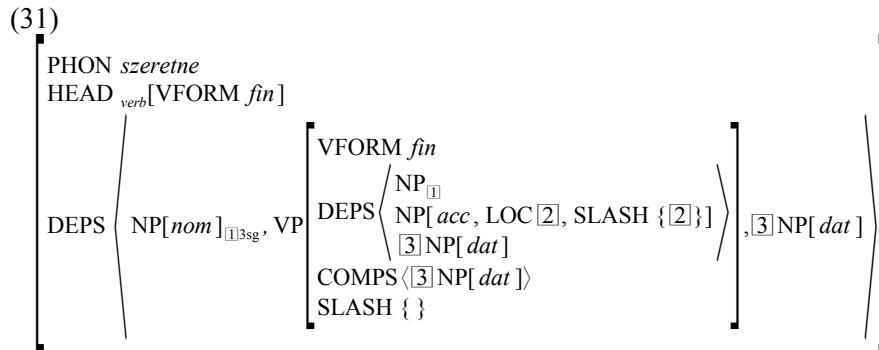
(31)

$\left[\begin{array}{l} \text{PHON } \textit{szeretne} \\ \text{HEAD } _{\textit{verb}}[\text{VFORM } \textit{fin}] \\ \text{DEPS} \left\langle \text{NP}[\textit{nom}]_{\boxed{1}3sg}, \text{VP}\left[\begin{array}{l} \text{VFORM } \textit{fin} \\ \text{DEPS} \left\langle \begin{array}{l} \text{NP}_{\boxed{1}} \\ \text{NP}[\textit{acc}, \text{LOC} \boxed{2}, \text{SLASH } \{\boxed{2}\}] \\ \boxed{3}\,\text{NP}[\textit{dat}] \end{array} \right\rangle \\ \text{COMPS} \langle \boxed{3}\,\text{NP}[\textit{dat}] \rangle \\ \text{SLASH } \{\ \} \end{array}\right], \boxed{3}\,\text{NP}[\textit{dat}] \right\rangle \end{array}\right]$